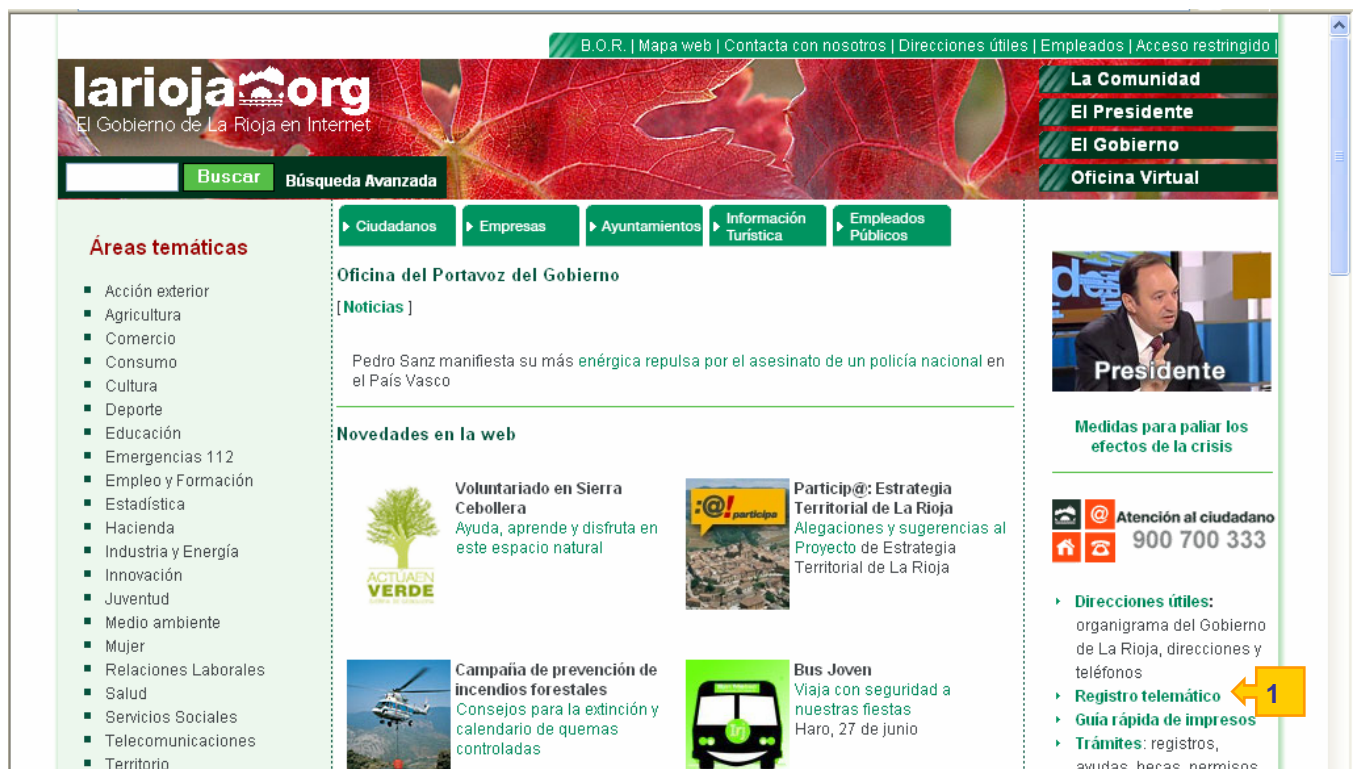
B.O.R. | Mapa web | Contacta con nosotros | Direcciones útiles | Empleados | Acceso restringido |

larioja.org
El Gobierno de La Rioja en Internet

Buscar Búsqueda Avanzada

La Comunidad
El Presidente
El Gobierno
Oficina Virtual

Áreas temáticas

- Acción exterior
- Agricultura
- Comercio
- Consumo
- Cultura
- Deporte
- Educación
- Emergencias 112
- Empleo y Formación
- Estadística
- Hacienda
- Industria y Energía
- Innovación
- Juventud
- Medio ambiente
- Mujer
- Relaciones Laborales
- Salud
- Servicios Sociales
- Telecomunicaciones
- Territorio

Ciudadanos | Empresas | Ayuntamientos | Información Turística | Empleados Públicos

Oficina del Portavoz del Gobierno

[ Noticias ]

Pedro Sanz manifiesta su más enérgica repulsa por el asesinato de un policía nacional en el País Vasco

Novedades en la web

ACTUA EN VERDE

Voluntariado en Sierra Cebollera
Ayuda, aprende y disfruta en este espacio natural

:@! participa

Particip@: Estrategia Territorial de La Rioja
Alegaciones y sugerencias al Proyecto de Estrategia Territorial de La Rioja

Campaña de prevención de incendios forestales
Consejos para la extinción y calendario de quemas controladas

Bus Joven
Viaja con seguridad a nuestras fiestas
Haro, 27 de junio

Presidente

Medidas para paliar los efectos de la crisis

Atención al ciudadano
900 700 333

Direcciones útiles: organigrama del Gobierno de La Rioja, direcciones y teléfonos
Registro telemático
1
Guía rápida de impresos
Trámites: registros, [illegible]